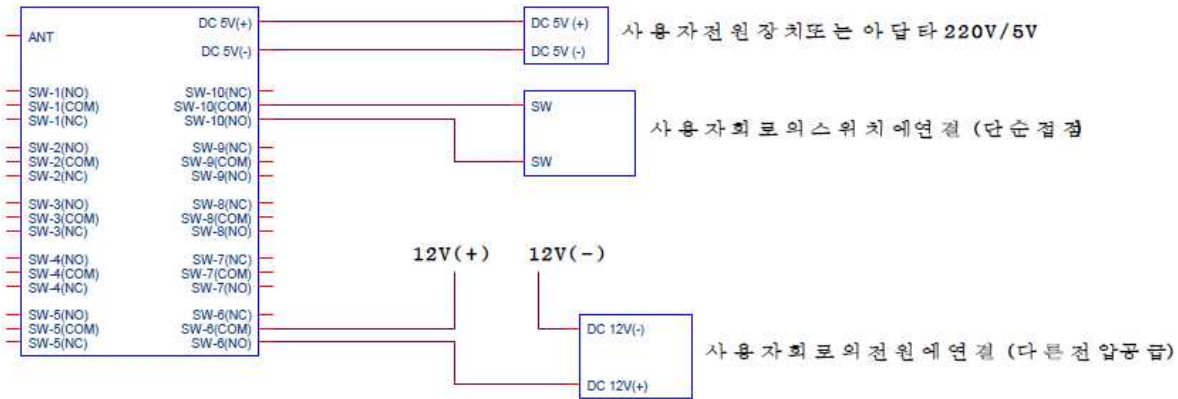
ANT
SW-1(NO)
SW-1(COM)
SW-1(NC)
SW-2(NO)
SW-2(COM)
SW-2(NC)
SW-3(NO)
SW-3(COM)
SW-3(NC)
SW-4(NO)
SW-4(COM)
SW-4(NC)
SW-5(NO)
SW-5(COM)
SW-5(NC)

DC 5V(+)
DC 5V(-)
SW-10(NC)
SW-10(COM)
SW-10(NO)
SW-9(NC)
SW-9(COM)
SW-9(NO)
SW-8(NC)
SW-8(COM)
SW-8(NO)
SW-7(NC)
SW-7(COM)
SW-7(NO)
SW-6(NC)
SW-6(COM)
SW-6(NO)

DC 5V (+)
DC 5V (-)
사용자전원장치또는아답타220V/5V

SW
SW
사용자회로의스위치에연결 (단순접점

12V(+) 12V(-)

DC 12V(-)
DC 12V(+)
사용자회로의전원에연결 (다른전압공급)